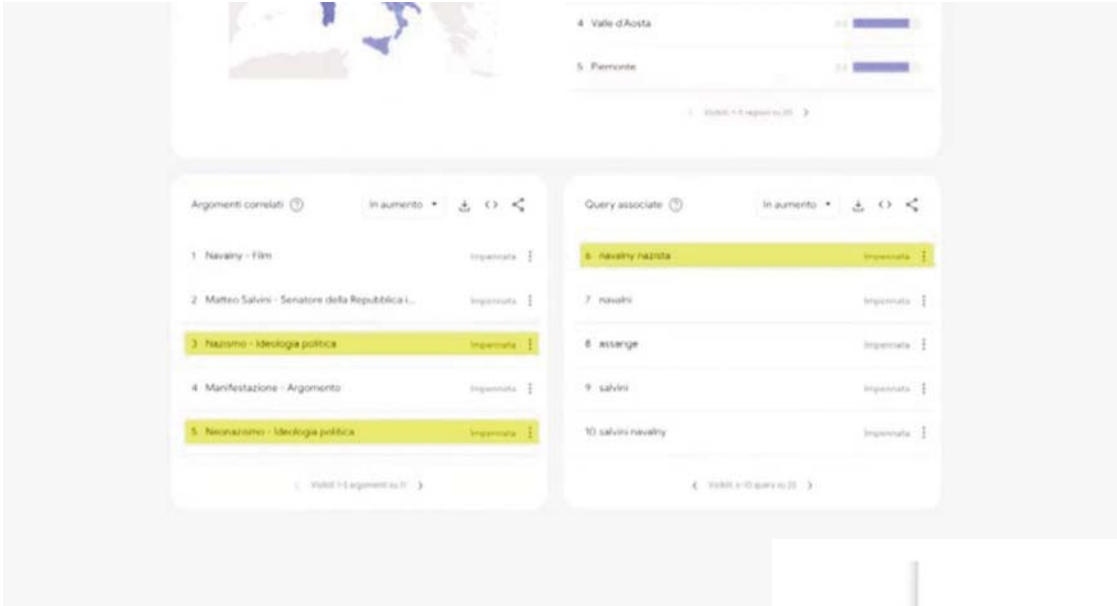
4 Valle d'Aosta

5 Piemonte

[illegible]

Argomenti correlati

In aumento

1 Navalny - Film

Impennata

2 Matteo Salvini - Senatore della Repubblica i...

Impennata

3 Nazismo - Ideologia politica

Impennata

4 Manifestazione - Argomento

Impennata

5 Neonazismo - Ideologia politica

Impennata

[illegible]

Query associate

In aumento

6 navalny nazista

Impennata

7 navalni

Impennata

8 assange

Impennata

9 salvini

Impennata

10 salvini navalny

Impennata

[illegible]